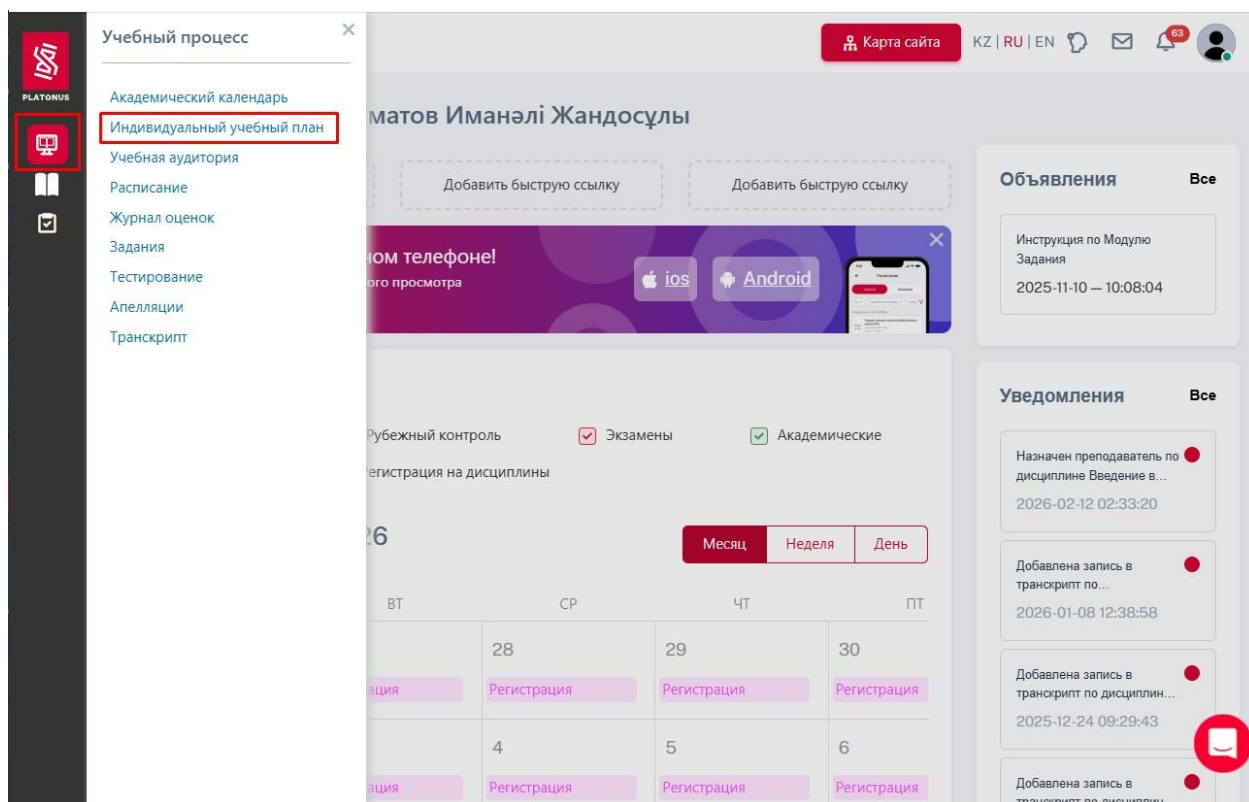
PLATONUS

Учебный процесс

Академический календарь
Индивидуальный учебный план
Учебная аудитория
Расписание
Журнал оценок
Задания
Тестирование
Апелляции
Транскрипт

Карта сайта
KZ | RU | EN
63

матов Иманәлі Жандосұлы

Добавить быструю ссылку
Добавить быструю ссылку

ном телефоне!
ого просмотра
ios
Android

Рубежный контроль
Экзамены
Академические
егистрация на дисциплины

26
Месяц
Неделя
День

| ВТ | СР | ЧТ | ПТ |
|---|---|---|---|
| | 28 | 29 | 30 |
| ация | Регистрация | Регистрация | Регистрация |
| | 4 | 5 | 6 |
| ация | Регистрация | Регистрация | Регистрация |

Объявления
Все
Инструкция по Модулю Задания
2025-11-10 — 10:08:04

Уведомления
Все
Назначен преподаватель по дисциплине Введение в...
2026-02-12 02:33:20
Добавлена запись в транскрипт по...
2026-01-08 12:38:58
Добавлена запись в транскрипт по дисциплин...
2025-12-24 09:29:43
Добавлена запись в
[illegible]